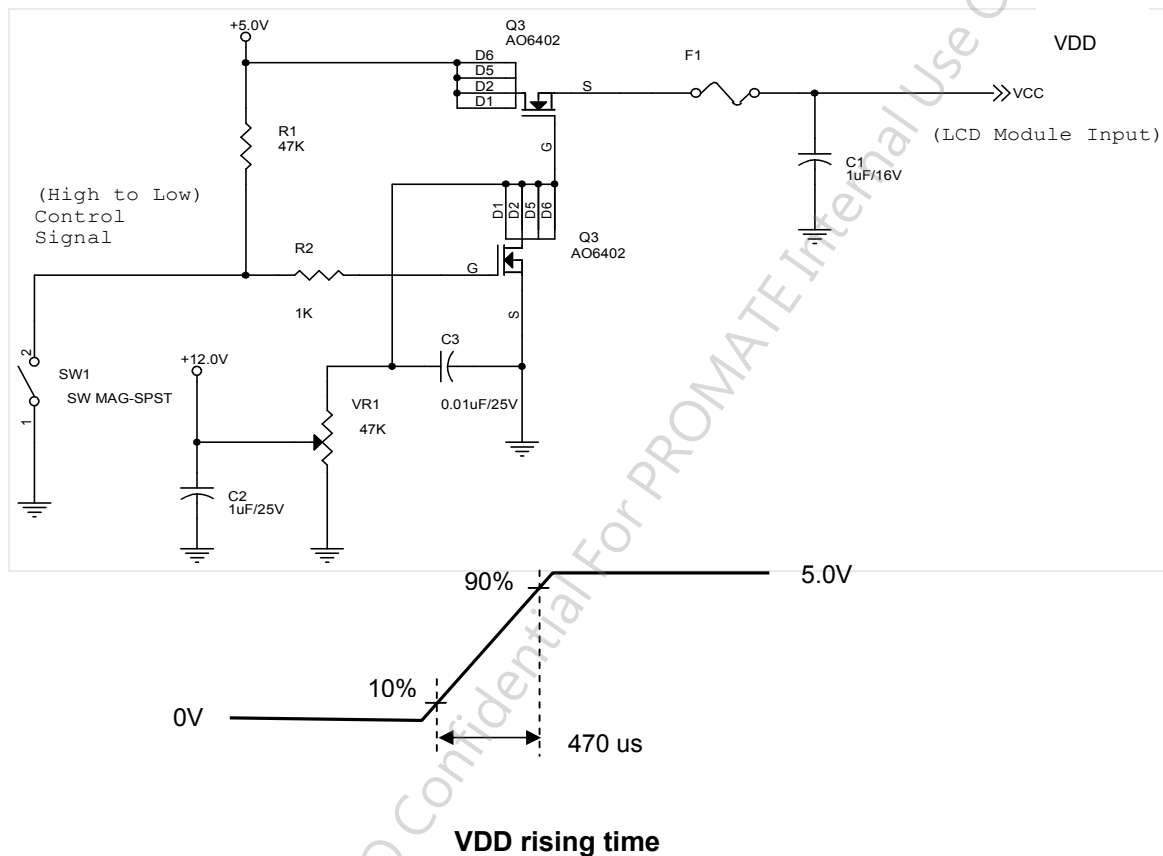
+5.0V

Q3
AO6402

D6
D5
D2
D1

S

F1

VDD

VCC

(LCD Module Input)

R1
47K

G

C1
1uF/16V

(High to Low)
Control
Signal

D1 D2 D5 D6

Q3
AO6402

R2

G

1K

S

2

SW1
SW MAG-SPST

1

+12.0V

C3

VR1
47K

0.01uF/25V

C2
1uF/25V

90%

5.0V

10%

0V

470 us

VDD rising time

Confidential For PROMATE Internal Use Only